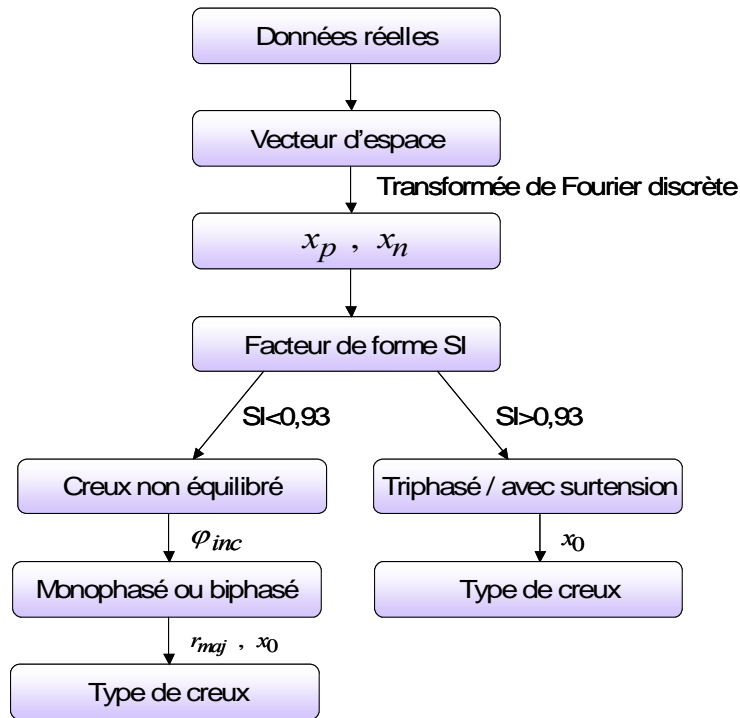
Données réelles

Vecteur d'espace

Transformée de Fourier discrète

$x_p$ , $x_n$

Facteur de forme SI

SI<0,93

SI>0,93

Creux non équilibré

Triphasé / avec surtension

$\varphi_{inc}$

$x_0$

Monophasé ou biphasé

Type de creux

$r_{maj}$ , $x_0$

Type de creux